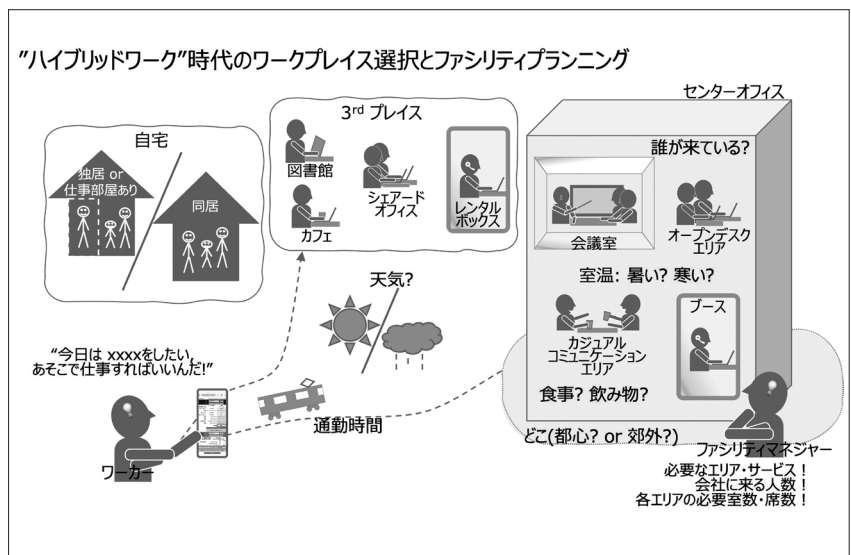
”ハイブリッドワーク”時代のワークプレイス選択とファシリティプランニング

自宅

独居 or 仕事部屋あり

同居

3$^{rd}$ プレイス

図書館

シェアード オフィス

レンタル ボックス

カフェ

センターオフィス

誰が来ている?

会議室

オープンデスク エリア

室温: 暑い? 寒い?

天気?

ブース

カジュアル コミュニケーション エリア

“今日は xxxxをしたい、あそこで仕事すればいいんだ!”

食事? 飲み物?

通勤時間

どこ(都心? or 郊外?)

ワーカー

ファシリティマネジャー

必要なエリア・サービス!
会社に来る人数!
各エリアの必要室数・席数!